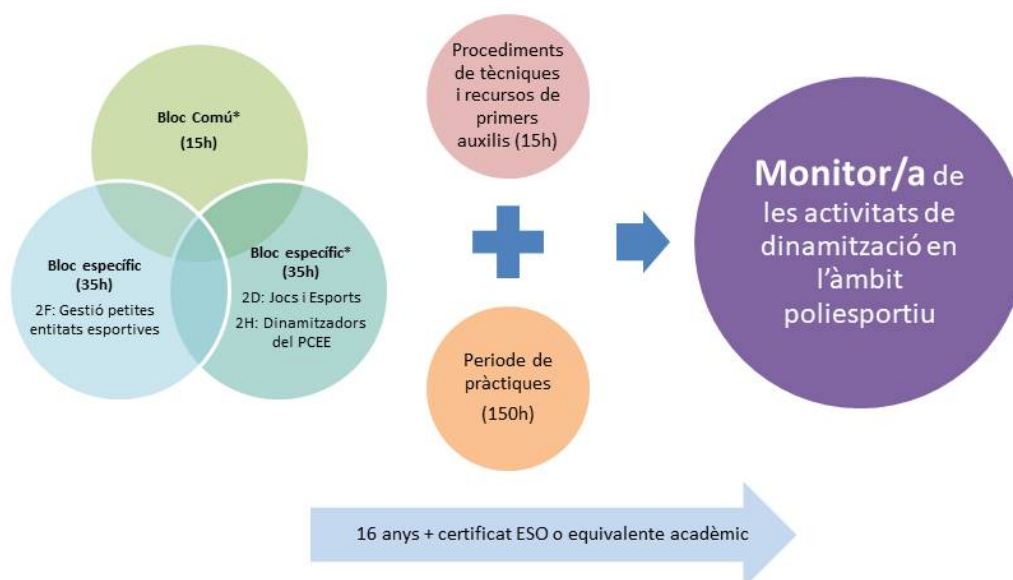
Bloc Comú*
(15h)

Bloc específic
(35h)
2F: Gestió petites entitats esportives

Bloc específic*
(35h)
2D: Jocs i Esports
2H: Dinamitzadors del PCEE

Procediments de tècniques i recursos de primers auxilis (15h)

Periode de pràctiques
(150h)

Monitor/a de les activitats de dinamització en l'àmbit poliesportiu

16 anys + certificat ESO o equivalente acadèmic